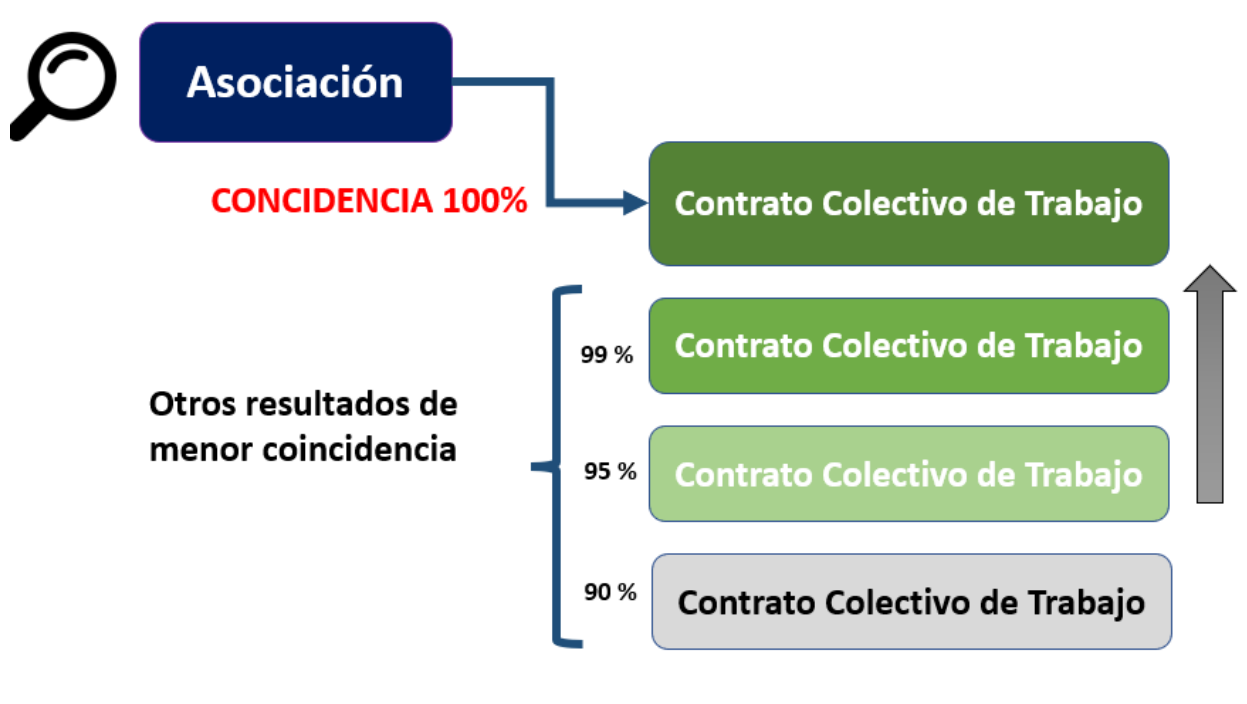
Asociación

CONCIDENCIA 100%

Contrato Colectivo de Trabajo

Otros resultados de menor coincidencia

99 %

Contrato Colectivo de Trabajo

95 %

Contrato Colectivo de Trabajo

90 %

Contrato Colectivo de Trabajo